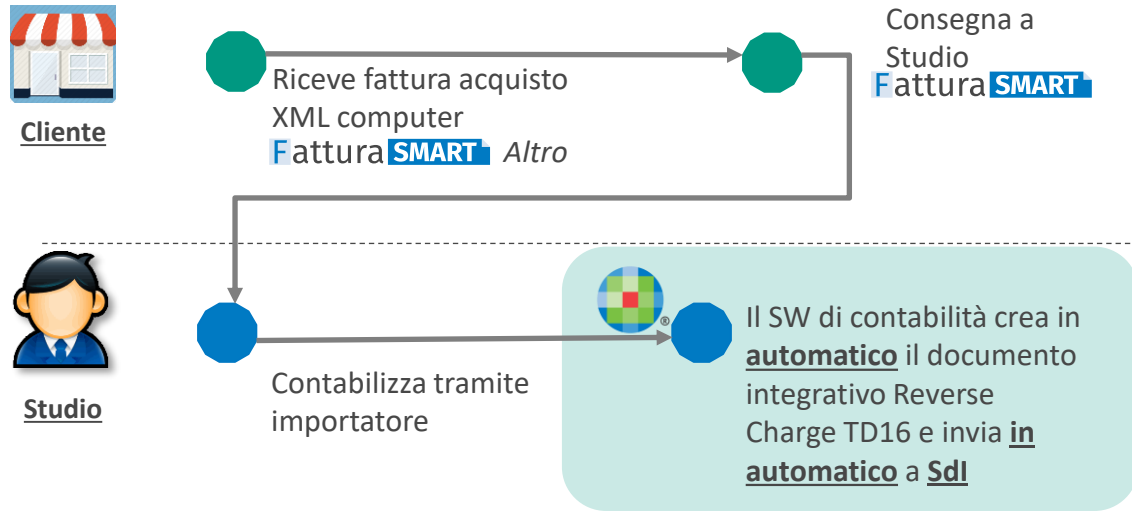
Cliente

Riceve fattura acquisto XML computer
Fattura SMART Altro

Consegna a Studio
Fattura SMART

Studio

Contabilizza tramite importatore

®

Il SW di contabilità crea in **automatico** il documento integrativo Reverse Charge TD16 e invia **in automatico** a **SdI**